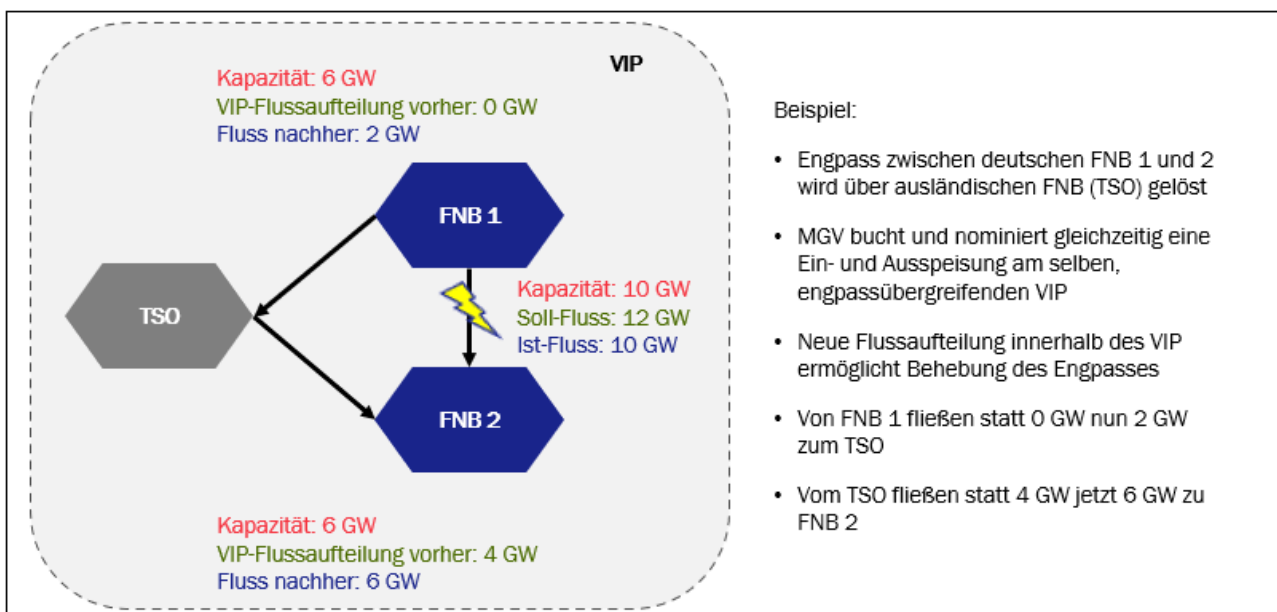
VIP

Kapazität: 6 GW
VIP-Flussaufteilung vorher: 0 GW
Fluss nachher: 2 GW

FNB 1

TSO

Kapazität: 10 GW
Soll-Fluss: 12 GW
Ist-Fluss: 10 GW

FNB 2

Kapazität: 6 GW
VIP-Flussaufteilung vorher: 4 GW
Fluss nachher: 6 GW

Beispiel:

• Engpass zwischen deutschen FNB 1 und 2 wird über ausländischen FNB (TSO) gelöst

• MGV bucht und nominiert gleichzeitig eine Ein- und Ausspeisung am selben, engpassübergreifenden VIP

• Neue Flussaufteilung innerhalb des VIP ermöglicht Behebung des Engpasses

• Von FNB 1 fließen statt 0 GW nun 2 GW zum TSO

• Vom TSO fließen statt 4 GW jetzt 6 GW zu FNB 2